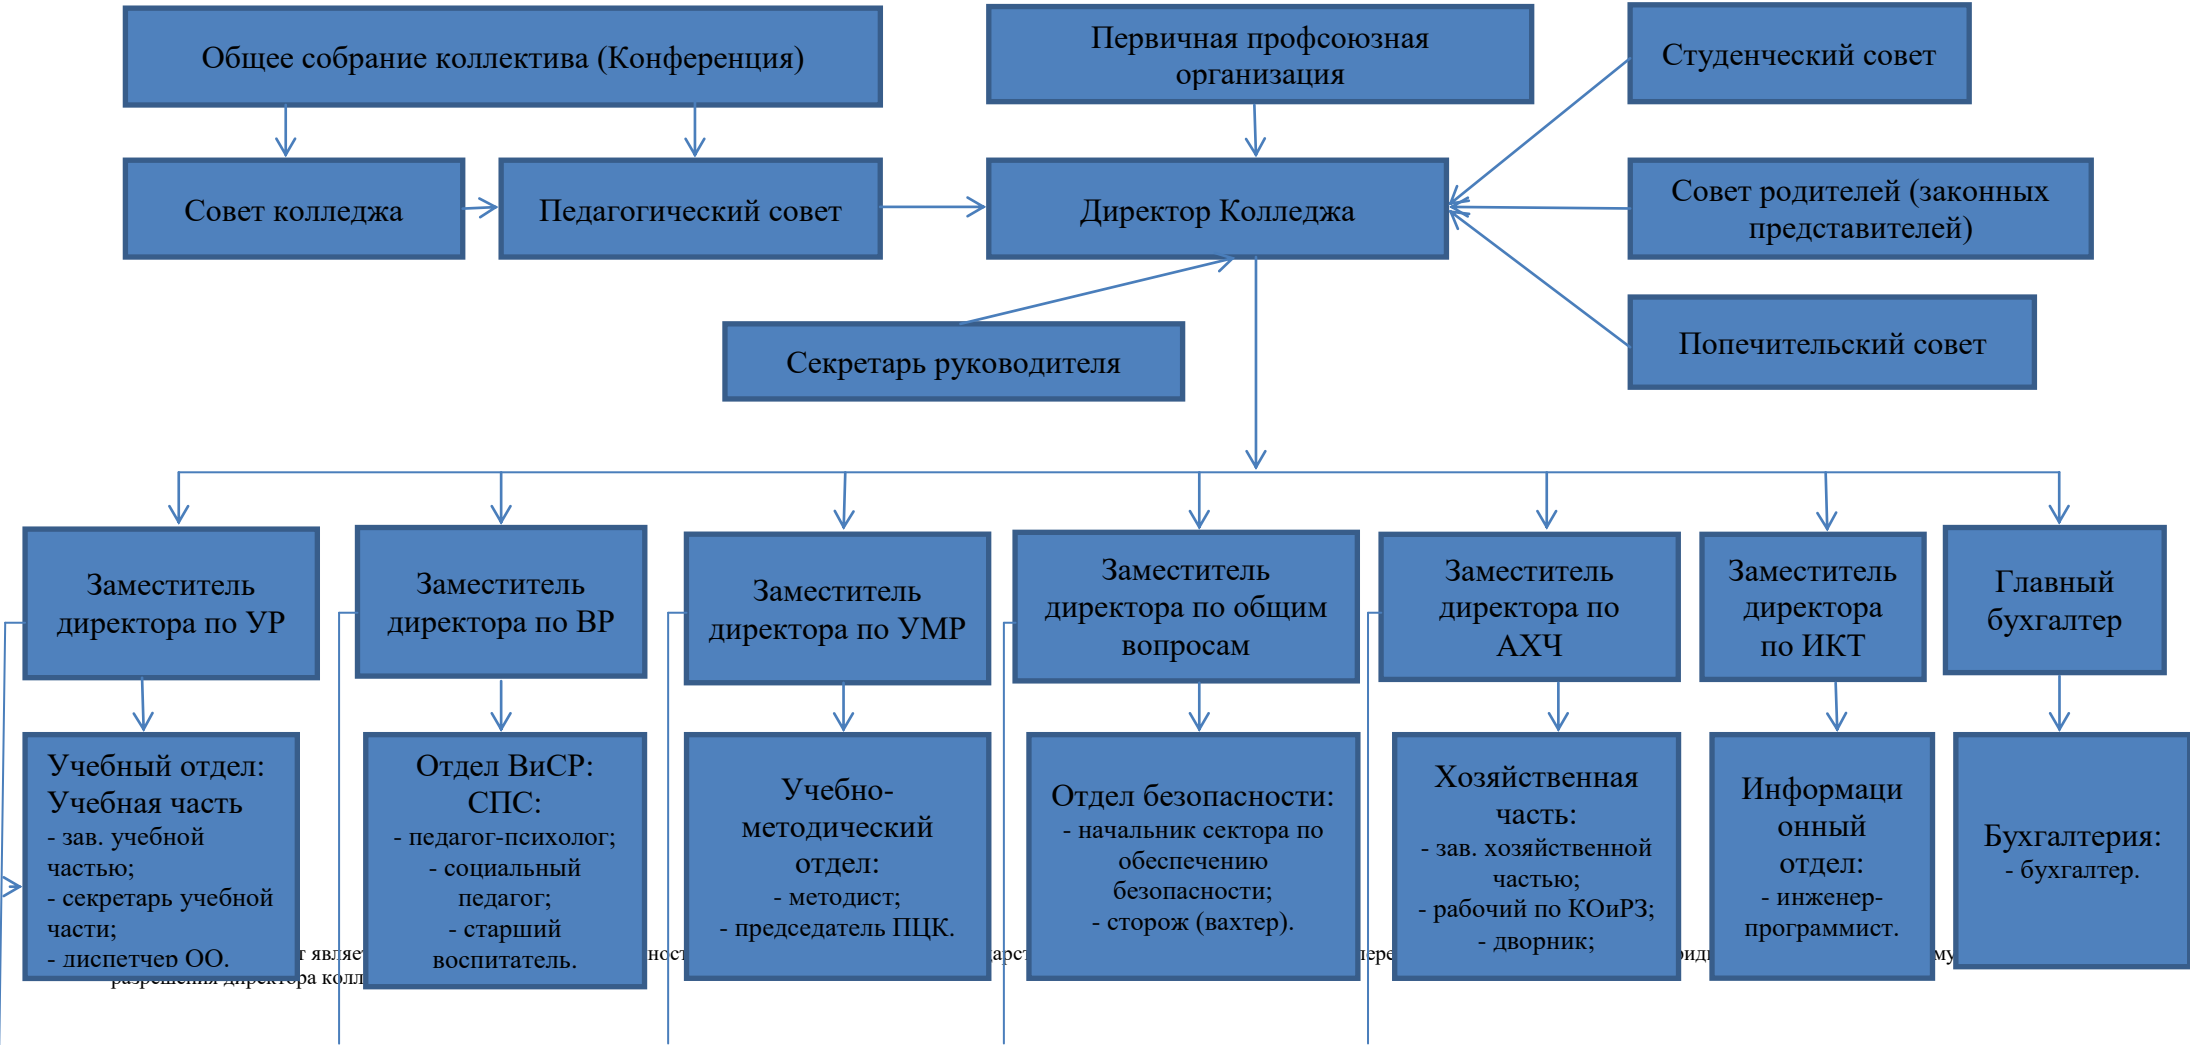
Общее собрание коллектива (Конференция)

Первичная профсоюзная организация

Студенческий совет

Совет колледжа

Педагогический совет

Директор Колледжа

Совет родителей (законных представителей)

Секретарь руководителя

Попечительский совет

Заместитель директора по УР

Заместитель директора по ВР

Заместитель директора по УМР

Заместитель директора по общим вопросам

Заместитель директора по АХЧ

Заместитель директора по ИКТ

Главный бухгалтер

Учебный отдел: Учебная часть
- зав. учебной частью;
- секретарь учебной части;
- диспетчер ОО.

Отдел ВиСР: СПС:
- педагог-психолог;
- социальный педагог;
- старший воспитатель.

Учебно-методический отдел:
- методист;
- председатель ПЦК.

Отдел безопасности:
- начальник сектора по обеспечению безопасности;
- сторож (вахтер).

Хозяйственная часть:
- зав. хозяйственной частью;
- рабочий по КОиРЗ;
- дворник;

Информационный отдел:
- инженер-программист.

Бухгалтерия:
- бухгалтер.

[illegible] являе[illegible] ност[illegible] арст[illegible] пере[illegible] юрид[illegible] му
разрешения директора колл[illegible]